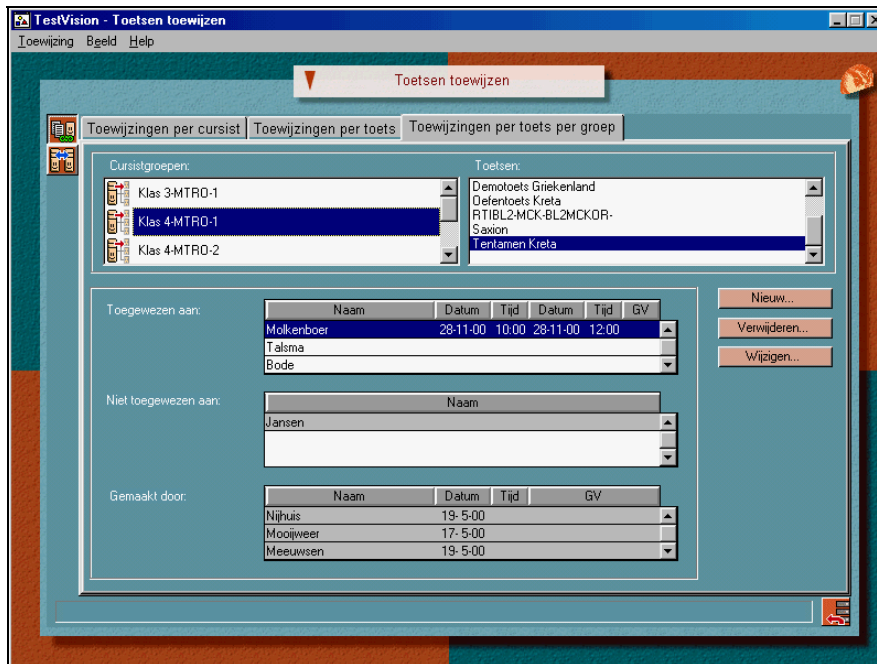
TestVision - Toetsen toewijzen

Toewijzing Beeld Help

Toetsen toewijzen

Toewijzingen per cursist | Toewijzingen per toets | Toewijzingen per toets per groep

Cursistgroepen:
Klas 3-MTRO-1
Klas 4-MTRO-1
Klas 4-MTRO-2

Toetsen:
Demotoets Griekenland
Oefentoets Kreta
RTIBL2-MCK-BL2MCKOR-
Saxion
Tentamen Kreta

Toegewezen aan:

| Naam | Datum | Tijd | Datum | Tijd | GV |
|---|---|---|---|---|---|
| Molkenboer | 28-11-00 | 10:00 | 28-11-00 | 12:00 | |
| Talsma | | | | | |
| Bode | | | | | |

Nieuw...
Verwijderen...
Wijzigen...

Niet toegewezen aan:

| Naam |
|---|
| Jansen |

Gemaakt door:

| Naam | Datum | Tijd | GV |
|---|---|---|---|
| Nijhuis | 19- 5-00 | | |
| Mooijweer | 17- 5-00 | | |
| Meeuwsen | 19- 5-00 | | |